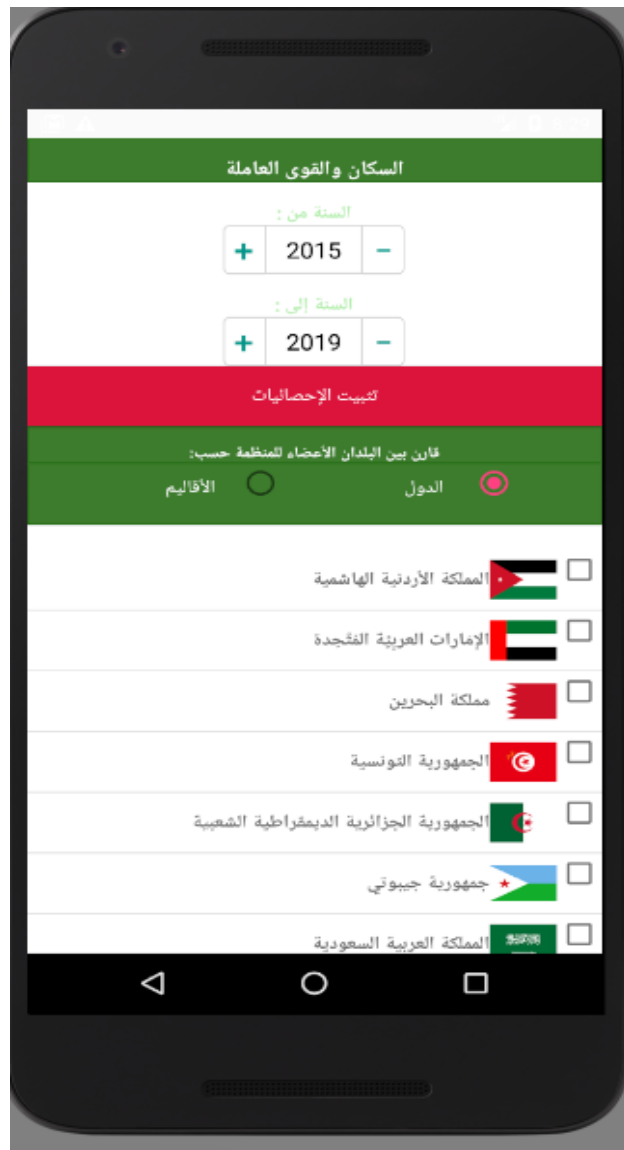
السكان والقوى العاملة

السنة من :

+ 2015 −

السنة إلى :

+ 2019 −

تثبيت الإحصائيات

قارن بين البلدان الأعضاء للمنظمة حسب:

الدول

الأقاليم

المملكة الأردنية الهاشمية

الإمارات العربية المتحدة

مملكة البحرين

الجمهورية التونسية

الجمهورية الجزائرية الديمقراطية الشعبية

جمهورية جيبوتي

المملكة العربية السعودية